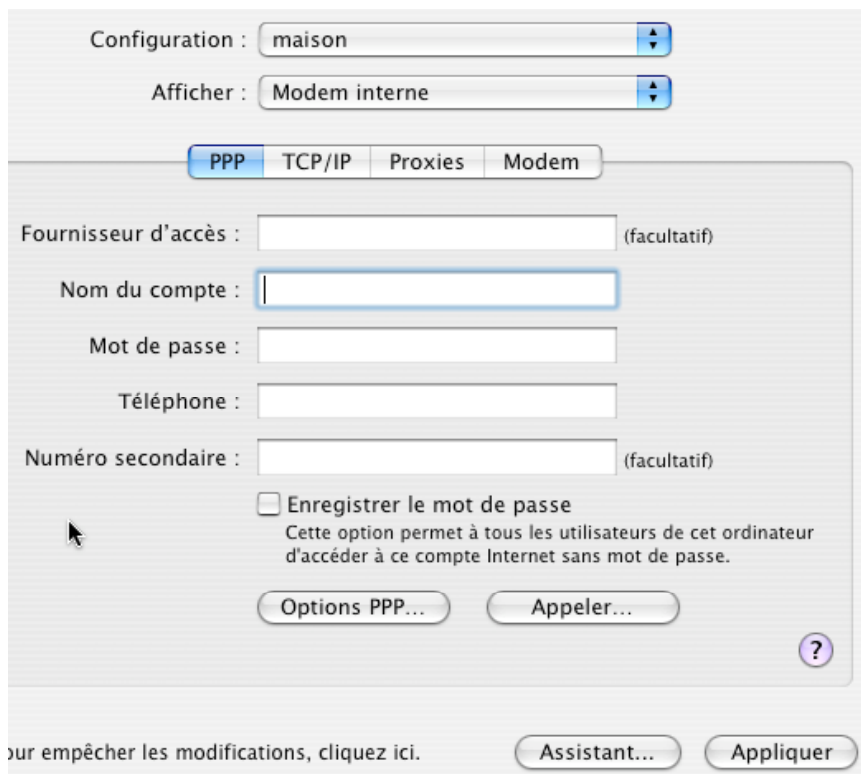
Configuration : maison

Afficher : Modem interne

PPP TCP/IP Proxies Modem

Fournisseur d'accès : (facultatif)

Nom du compte :

Mot de passe :

Téléphone :

Numéro secondaire : (facultatif)

Enregistrer le mot de passe
Cette option permet à tous les utilisateurs de cet ordinateur d'accéder à ce compte Internet sans mot de passe.

Options PPP... Appeler...

?

our empêcher les modifications, cliquez ici. Assistant... Appliquer